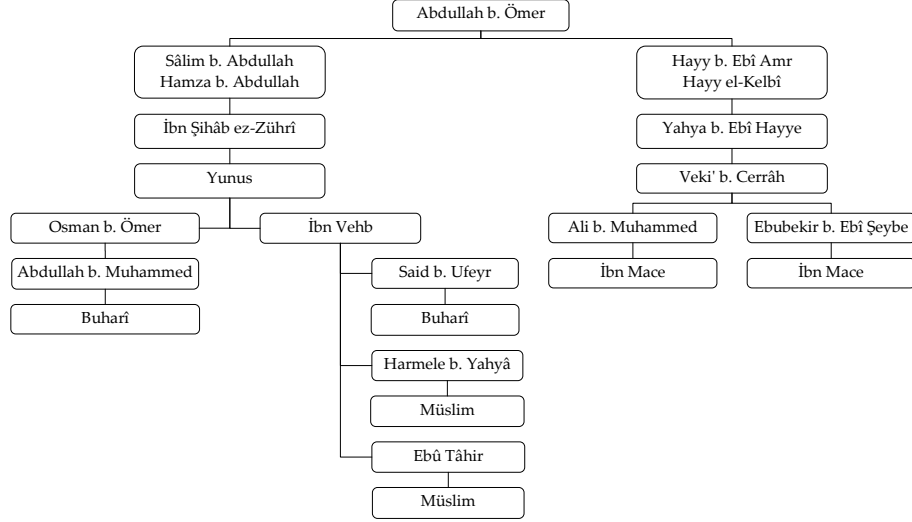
Abdullah b. Ömer

Sâlim b. Abdullah
Hamza b. Abdullah

İbn Şihâb ez-Zührî

Yunus

Osman b. Ömer

Abdullah b. Muhammed

Buharî

İbn Vehb

Said b. Ufeyr

Buharî

Harmele b. Yahyâ

Müslim

Ebû Tâhir

Müslim

Hayy b. Ebî Amr
Hayy el-Kelbî

Yahya b. Ebî Hayye

Veki' b. Cerrâh

Ali b. Muhammed

İbn Mace

Ebubekir b. Ebî Şeybe

İbn Mace